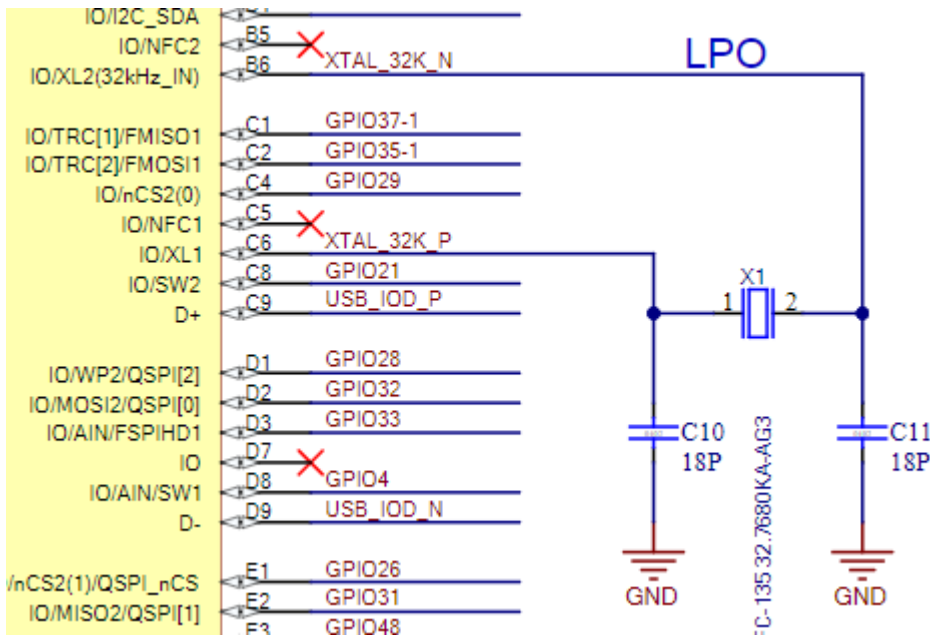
IO/I2C_SDA
IO/NFC2 B5 XTAL_32K_N
IO/XL2(32kHz_IN) B6
LPO
IO/TRC[1]/FMISO1 C1 GPIO37-1
IO/TRC[2]/FMOSI1 C2 GPIO35-1
IO/nCS2(0) C4 GPIO29
IO/NFC1 C5
IO/XL1 C6 XTAL_32K_P
IO/SW2 C8 GPIO21
D+ C9 USB_IOD_P
X1
1 2
IO/WP2/QSPI[2] D1 GPIO28
IO/MOSI2/QSPI[0] D2 GPIO32
IO/AIN/FSPIHD1 D3 GPIO33
IO D7 GPIO4
IO/AIN/SW1 D8
D- D9 USB_IOD_N
C10
18P
C11
18P
FC-135 32.7680KA-AG3
GND
GND
/nCS2(1)/QSPI_nCS E1 GPIO26
IO/MISO2/QSPI[1] E2 GPIO31
E3 GPIO48